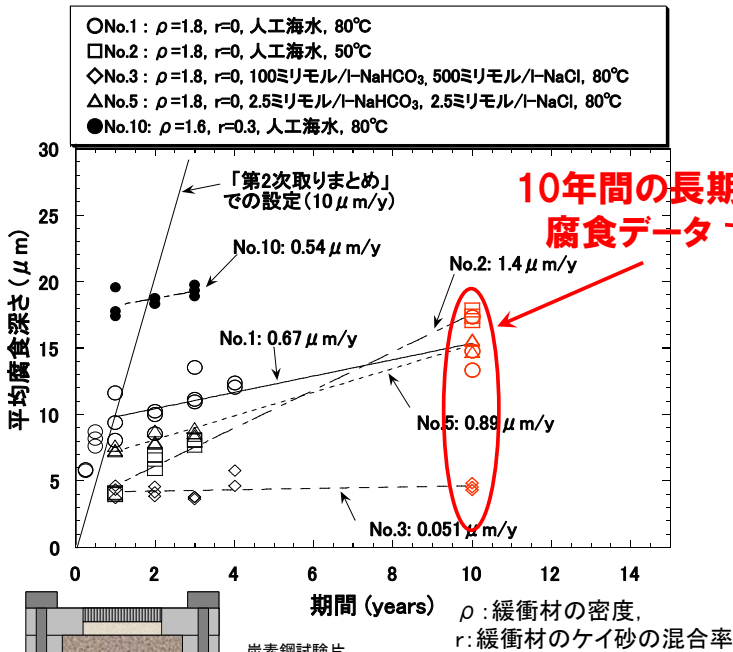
○No.1 : $\rho$=1.8, r=0, 人工海水, 80℃
□No.2 : $\rho$=1.8, r=0, 人工海水, 50℃
◇No.3 : $\rho$=1.8, r=0, 100ミリモル/l-$NaHCO_3$, 500ミリモル/l-NaCl, 80℃
△No.5 : $\rho$=1.8, r=0, 2.5ミリモル/l-$NaHCO_3$, 2.5ミリモル/l-NaCl, 80℃
●No.10: $\rho$=1.6, r=0.3, 人工海水, 80℃

「第2次取りまとめ」での設定（10 $\mu$m/y）

10年間の長期
腐食データ

No.10: 0.54 $\mu$m/y
No.2: 1.4 $\mu$m/y
No.1: 0.67 $\mu$m/y
No.5: 0.89 $\mu$m/y
No.3: 0.051 $\mu$m/y

平均腐食深さ（$\mu$m）
30
25
20
15
10
5
0
0 2 4 6 8 10 12 14
期間（years）

$\rho$：緩衝材の密度，
r：緩衝材のケイ砂の混合率

炭素鋼試験片